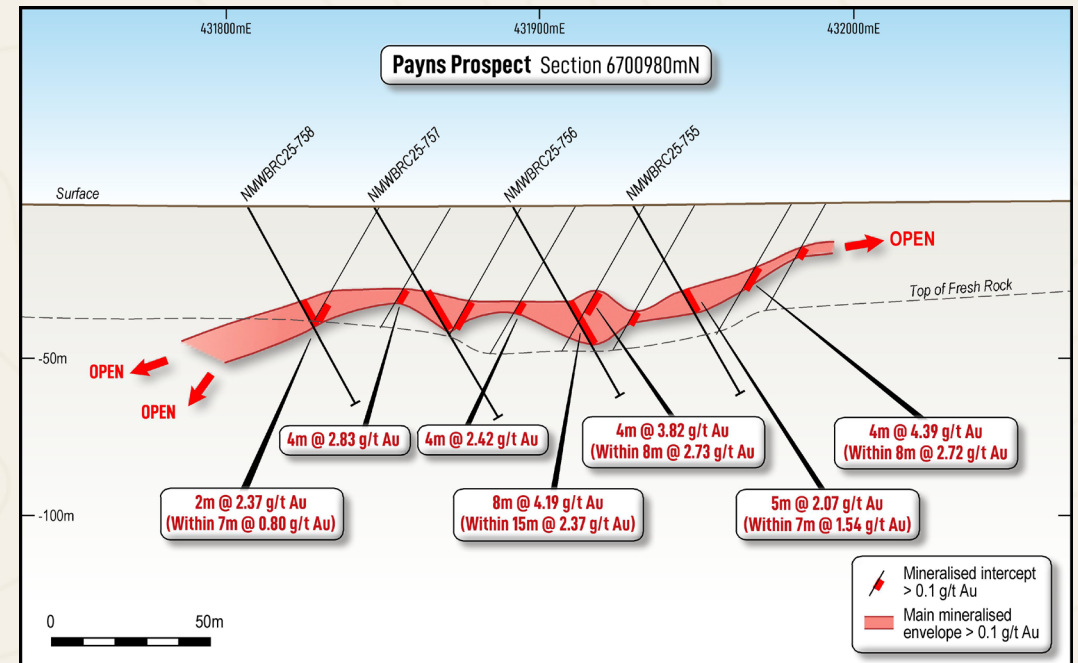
431800mE

431900mE

432000mE

Payns Prospect Section 6700980mN

NMWBRC25-758

NMWBRC25-757

NMWBRC25-756

NMWBRC25-755

Surface

OPEN

Top of Fresh Rock

-50m

OPEN

OPEN

4m @ 2.83 g/t Au

4m @ 2.42 g/t Au

4m @ 3.82 g/t Au (Within 8m @ 2.73 g/t Au)

4m @ 4.39 g/t Au (Within 8m @ 2.72 g/t Au)

2m @ 2.37 g/t Au (Within 7m @ 0.80 g/t Au)

8m @ 4.19 g/t Au (Within 15m @ 2.37 g/t Au)

5m @ 2.07 g/t Au (Within 7m @ 1.54 g/t Au)

-100m

Mineralised intercept > 0.1 g/t Au

Main mineralised envelope > 0.1 g/t Au

0

50m